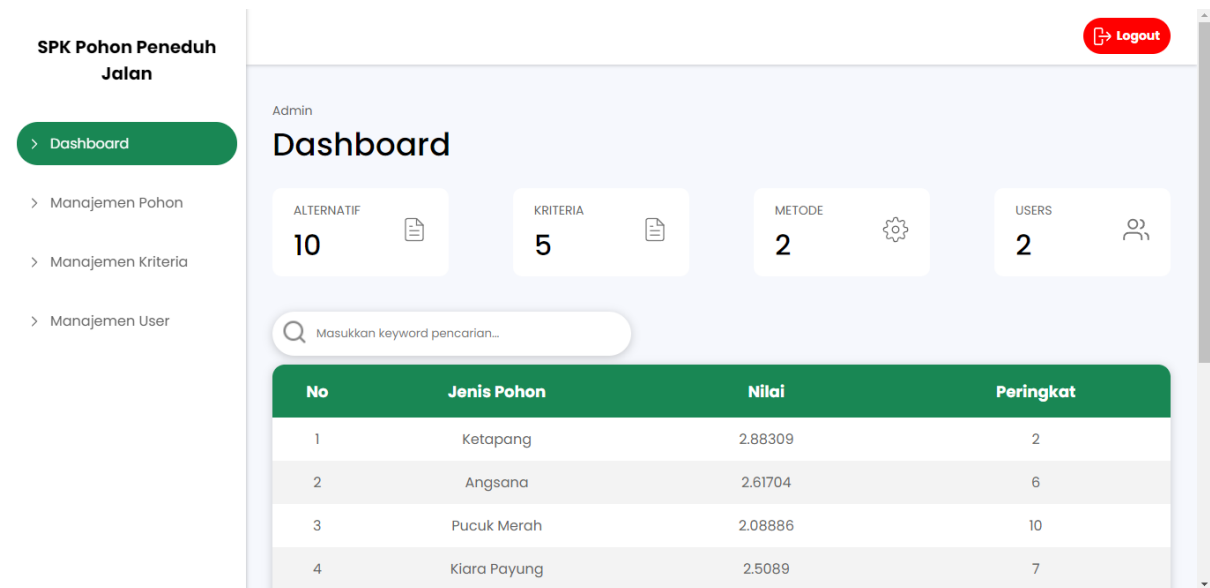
SPK Pohon Peneduh Jalan

> Dashboard

> Manajemen Pohon

> Manajemen Kriteria

> Manajemen User

Logout

Admin

Dashboard

ALTERNATIF
10

KRITERIA
5

METODE
2

USERS
2

Masukkan keyword pencarian...

| No | Jenis Pohon | Nilai | Peringkat |
|---|---|---|---|
| 1 | Ketapang | 2.88309 | 2 |
| 2 | Angsana | 2.61704 | 6 |
| 3 | Pucuk Merah | 2.08886 | 10 |
| 4 | Kiara Payung | 2.5089 | 7 |